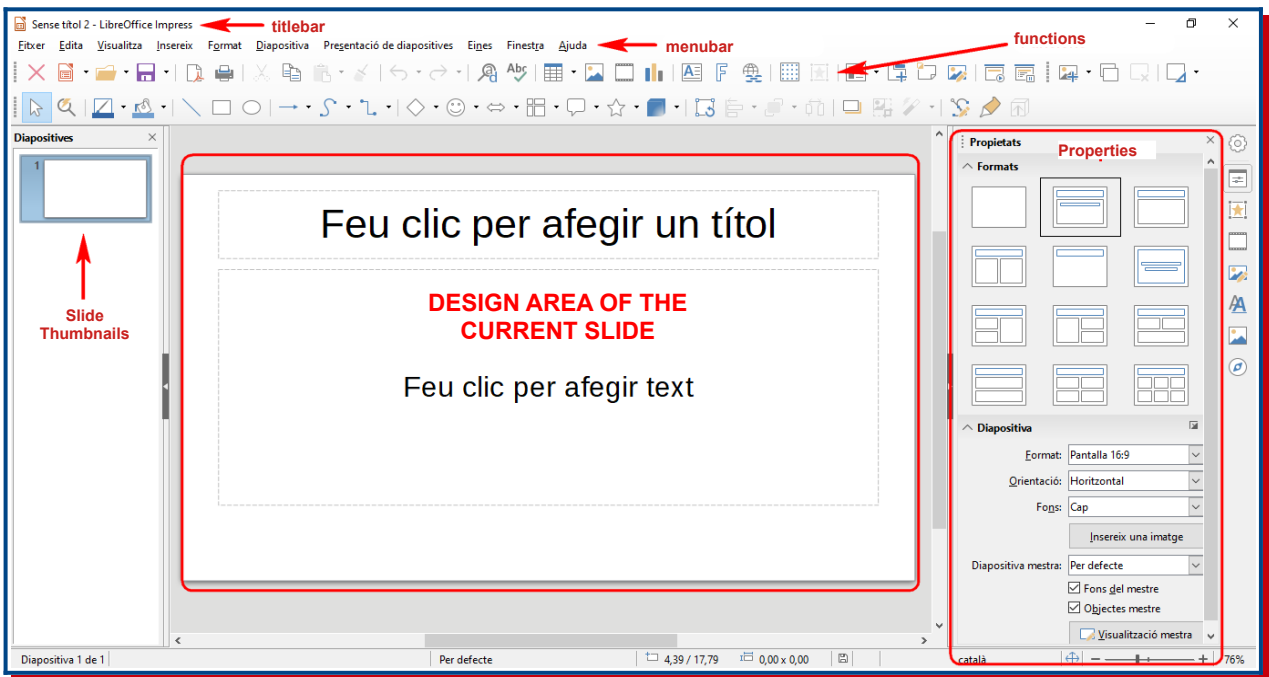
Sense títol 2 - LibreOffice Impress
titlebar

Fitxer Edita Visualitza Insereix Format Diapositiva Presentació de diapositives Eines Finestra Ajuda
menubar

functions

Diapositives

1

Slide Thumbnails

Feu clic per afegir un títol

DESIGN AREA OF THE CURRENT SLIDE

Feu clic per afegir text

Propietats
Properties

Formats

Diapositiva

Format: Pantalla 16:9
Orientació: Horitzontal
Fons: Cap
Insereix una imatge
Diapositiva mestra: Per defecte
Fons del mestre
Objectes mestre
Visualització mestra

Diapositiva 1 de 1 | Per defecte | 4,39 / 17,79 | 0,00 x 0,00 | català | 76%